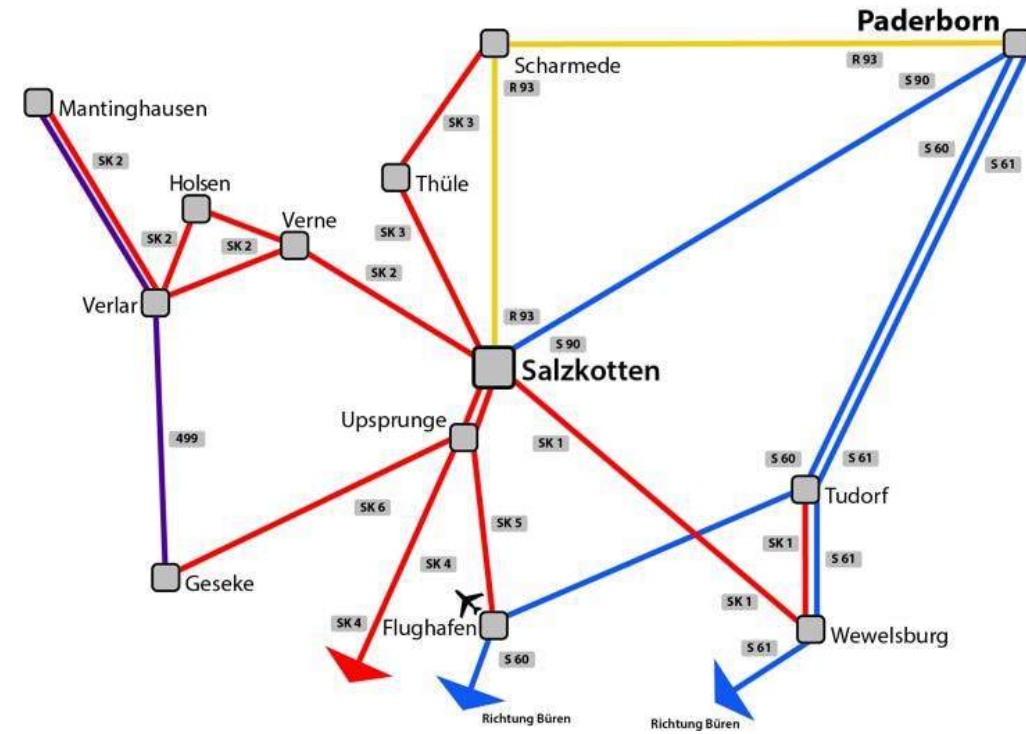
Paderborn
Scharmede
R 93
R 93
S 90
Mantinghausen
SK 3
S 60
S 61
SK 2
Thüle
Holsen
Verne
SK 2
SK 2
SK 3
SK 2
Verlar
R 93
S 90
Salzkotten
Upsprunge
499
SK 1
S 60
S 61
Tudorf
SK 6
SK 5
SK 1
S 61
SK 4
Geseke
SK 1
SK 4
Flughafen
Wewelsburg
S 61
S 60
Richtung Büren
Richtung Büren